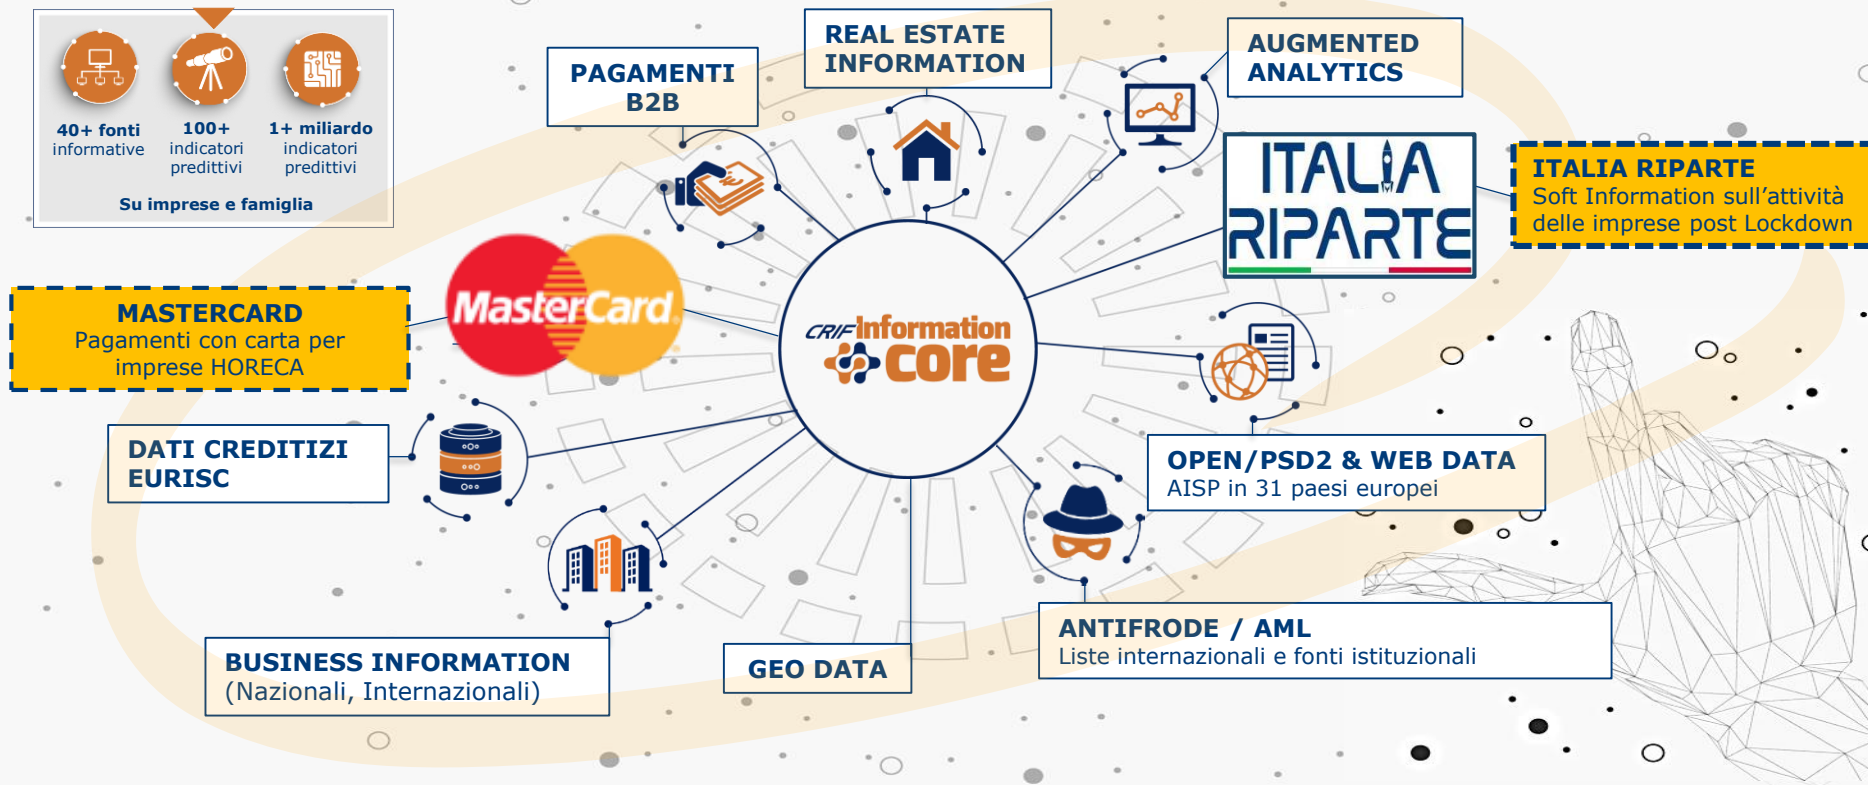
40+ fonti informative

100+ indicatori predittivi

1+ miliardo indicatori predittivi

Su imprese e famiglia

PAGAMENTI B2B

REAL ESTATE INFORMATION

AUGMENTED ANALYTICS

ITALIA RIPARTE

ITALIA RIPARTE
Soft Information sull’attività delle imprese post Lockdown

MASTERCARD
Pagamenti con carta per imprese HORECA

MasterCard

CRIF Information core

DATI CREDITIZI EURISC

OPEN/PSD2 & WEB DATA
AISP in 31 paesi europei

ANTIFRODE / AML
Liste internazionali e fonti istituzionali

GEO DATA

BUSINESS INFORMATION
(Nazionali, Internazionali)